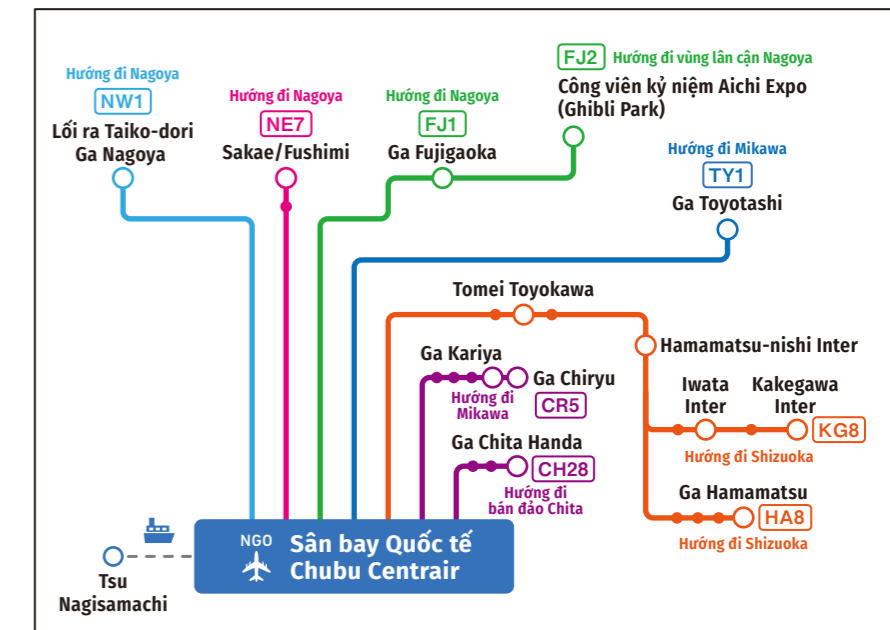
Hướng đi Nagoya
NW1
Lối ra Taiko-dori
Ga Nagoya

Hướng đi Nagoya
NE7
Sakae/Fushimi

Hướng đi Nagoya
FJ1
Ga Fujigaoka

FJ2 Hướng đi vùng lân cận Nagoya
Công viên kỷ niệm Aichi Expo
(Ghibli Park)

Hướng đi Mikawa
TY1
Ga Toyotashi

Tomei Toyokawa

Hamamatsu-nishi Inter

Ga Kariya
Ga Chiryu
Hướng đi Mikawa
CR5

Iwata Inter
Kakegawa Inter
KG8
Hướng đi Shizuoka

Ga Chita Handa
CH28
Hướng đi bán đảo Chita

Ga Hamamatsu
HA8
Hướng đi Shizuoka

NGO
Sân bay Quốc tế Chubu Centrair

Tsu Nagisamachi